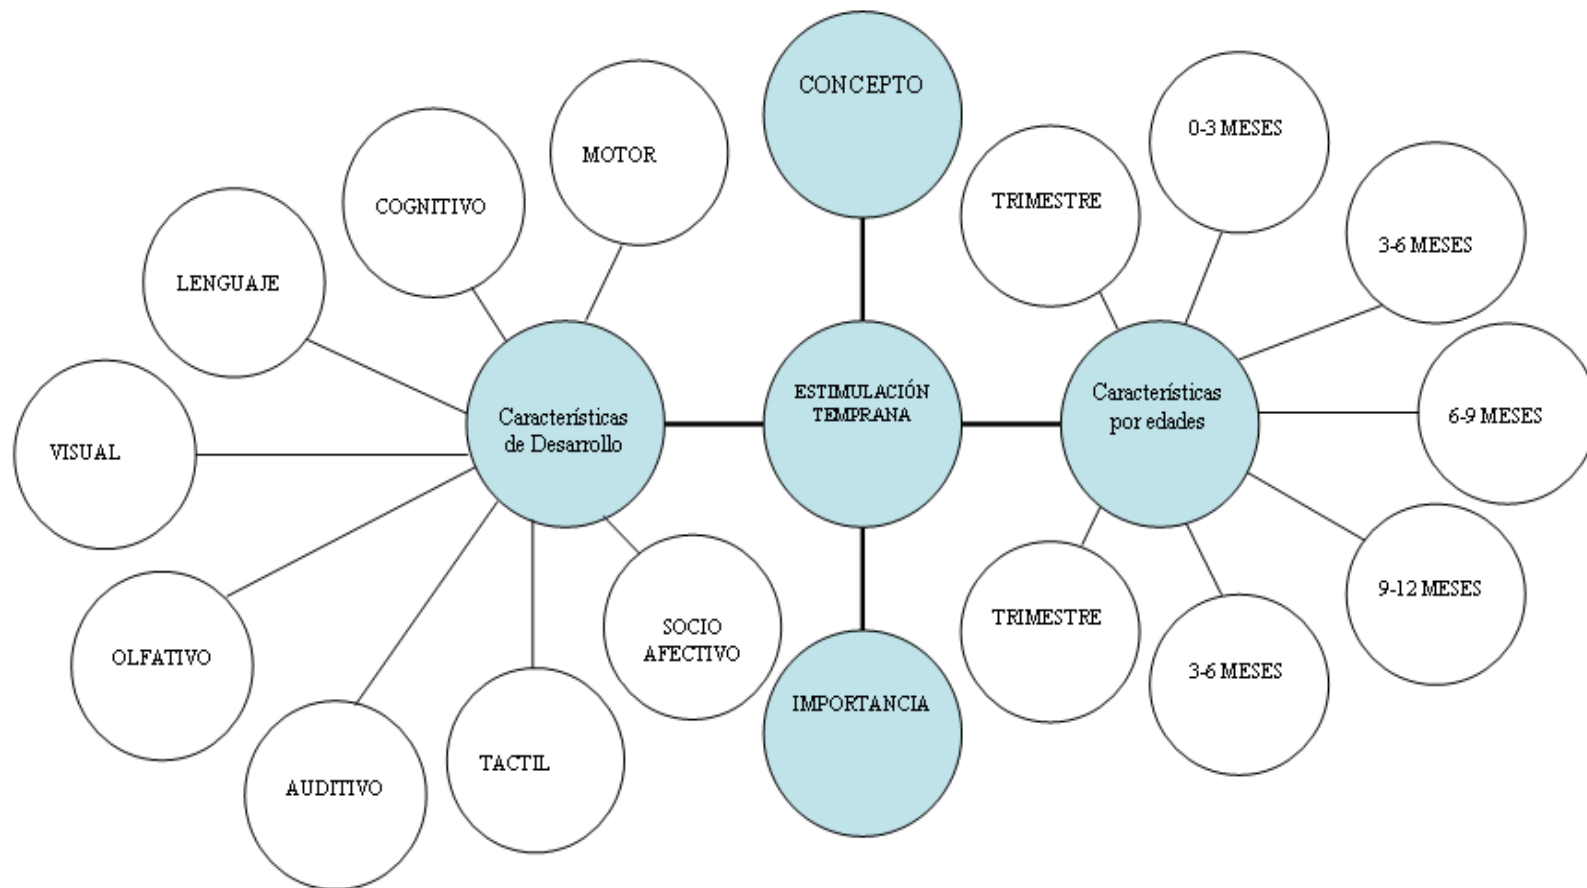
CONCEPTO

ESTIMULACIÓN TEMPRANA

IMPORTANCIA

Características de Desarrollo

MOTOR

COGNITIVO

LENGUAJE

VISUAL

OLFATIVO

AUDITIVO

TACTIL

SOCIO AFECTIVO

Características por edades

TRIMESTRE

0-3 MESES

3-6 MESES

6-9 MESES

9-12 MESES

3-6 MESES

TRIMESTRE